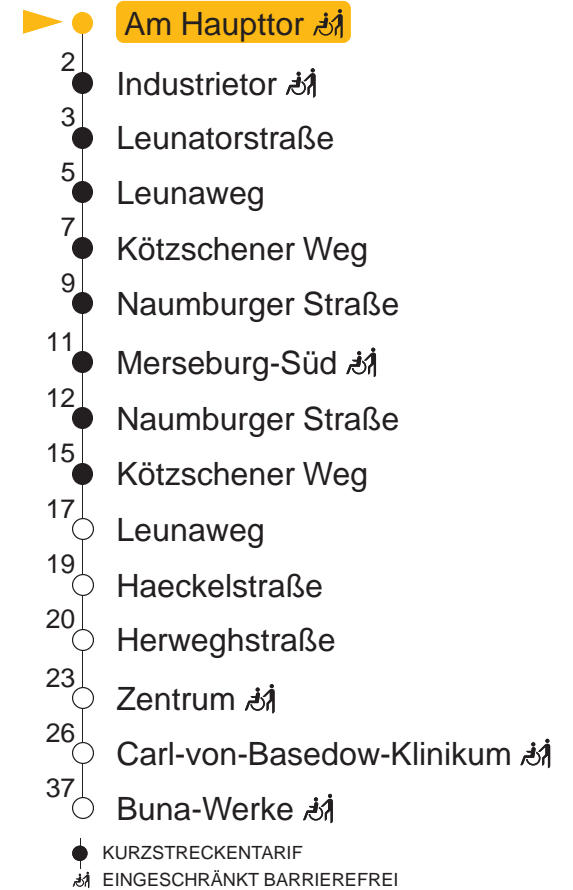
Am Haupttor

2 Industrietor

3 Leunatorstraße

5 Leunaweg

7 Kötzschener Weg

9 Naumburger Straße

11 Merseburg-Süd

12 Naumburger Straße

15 Kötzschener Weg

17 Leunaweg

19 Haeckelstraße

20 Herweghstraße

23 Zentrum

26 Carl-von-Basedow-Klinikum

37 Buna-Werke

KURZSTRECKENTARIF
EINGESCHRÄNKT BARRIEREFREI